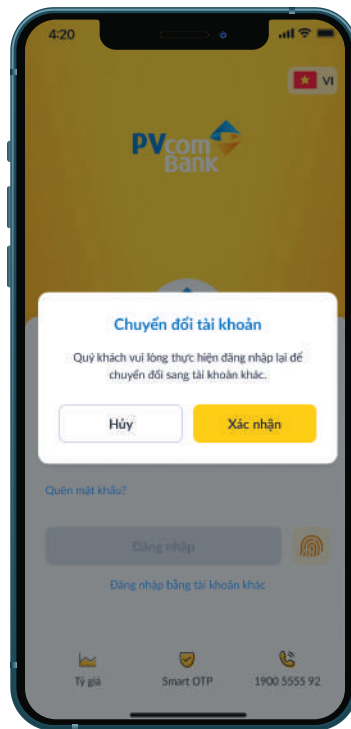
4:20

VI

PVcom Bank

Chuyển đổi tài khoản

Quý khách vui lòng thực hiện đăng nhập lại để chuyển đổi sang tài khoản khác.

Hủy

Xác nhận

Quên mật khẩu?

Đăng nhập

Đăng nhập bằng tài khoản khác

Tỷ giá

Smart OTP

1900 5555 92